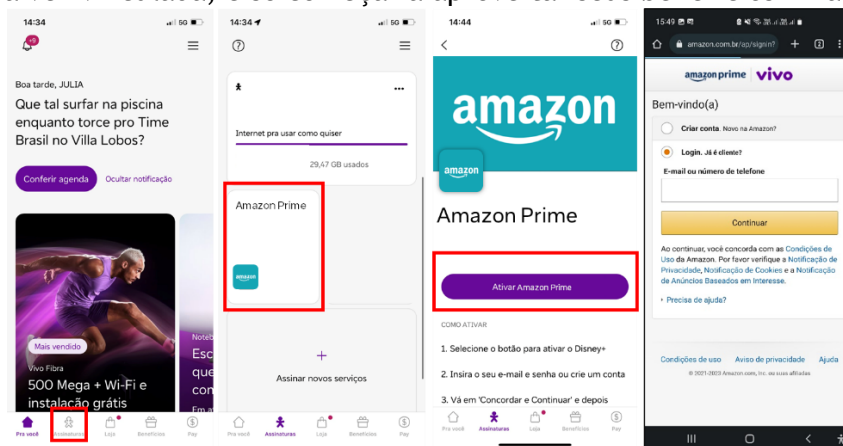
14:34
+9
Boa tarde, JULIA
Que tal surfar na piscina enquanto torce pro Time Brasil no Villa Lobos?
Conferir agenda
Ocultar notificação
Mais vendido
Vivo Fibra
500 Mega + Wi-Fi e instalação grátis
Note
Esc
com
Em a
Pra você
Assinaturas
Loja
Benefícios
Pay

14:34
Internet pra usar como quiser
29,47 GB usados
Amazon Prime
amazon
Assinar novos serviços
Pra você
Assinaturas
Loja
Benefícios
Pay

14:44
amazon
amazon
Amazon Prime
Ativar Amazon Prime
COMO ATIVAR
1. Selecione o botão para ativar o Disney+
2. Insira o seu e-mail e senha ou crie um conta
3. Vá em 'Concordar e Continuar' e depois
Pra você
Assinaturas
Loja
Benefícios
Pay

15:49
amazon.com.br/ap/signin?
amazon prime | vivo
Bem-vindo(a)
Criar conta. Novo na Amazon?
Login. Já é cliente?
E-mail ou número de telefone
Continuar
Ao continuar, você concorda com as Condições de Uso da Amazon. Por favor verifique a Notificação de Privacidade, Notificação de Cookies e a Notificação de Anúncios Baseados em Interesse.
Precisa de ajuda?
Condições de uso
Aviso de privacidade
Ajuda
© 2021-2023 Amazon.com, Inc. ou suas afiliadas